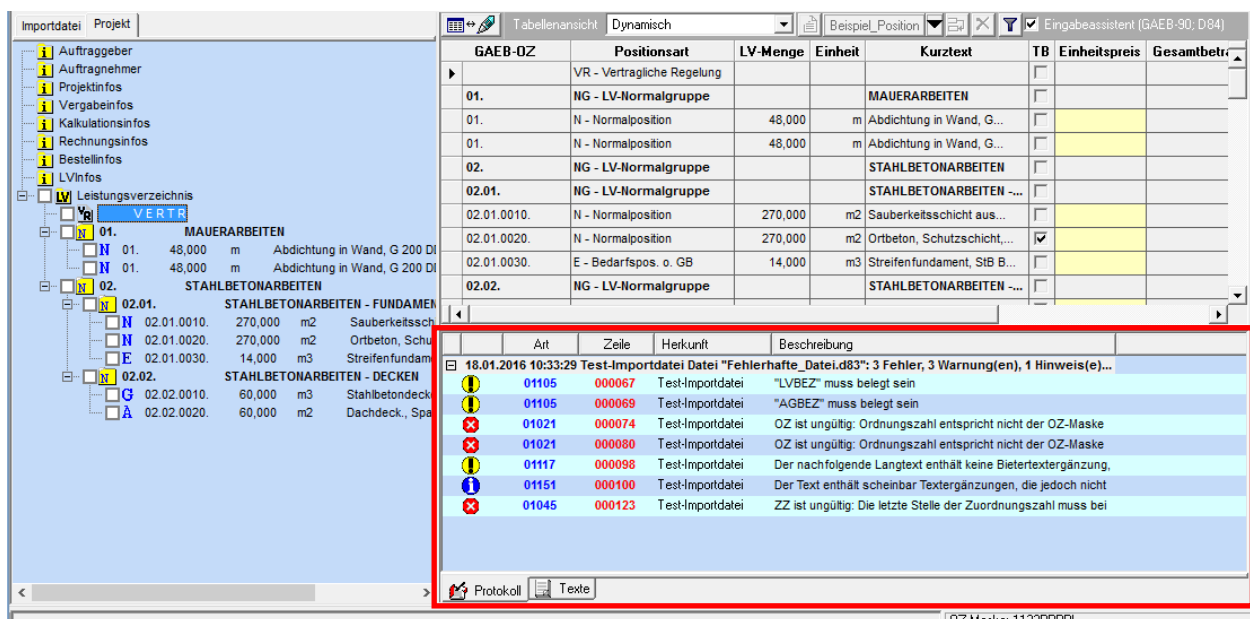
Importdatei | Projekt

i Auftraggeber
i Auftragnehmer
i Projektinfos
i Vergabeinfos
i Kalkulationsinfos
i Rechnungsinfos
i Bestellinfos
i LVInfos
LV Leistungsverzeichnis
VR VERTR
N 01. MAUERARBEITEN
N 01. 48,000 m Abdichtung in Wand, G 200 DI
N 01. 48,000 m Abdichtung in Wand, G 200 DI
N 02. STAHLBETONARBEITEN
N 02.01. STAHLBETONARBEITEN - FUNDAMEN
N 02.01.0010. 270,000 m2 Sauberkeitssch
N 02.01.0020. 270,000 m2 Ortbeton, Schu
E 02.01.0030. 14,000 m3 Streifenfundam
N 02.02. STAHLBETONARBEITEN - DECKEN
G 02.02.0010. 60,000 m3 Stahlbetondeck
A 02.02.0020. 60,000 m2 Dachdeck., Spa

Tabellenansicht Dynamisch Beispiel_Position Eingabeassistent (GAEB-90; D84)

| GAEB-OZ | Positionsart | LV-Menge | Einheit | Kurztext | TB | Einheitspreis | Gesamtbetra |
|---|---|---|---|---|---|---|---|
| | VR - Vertragliche Regelung | | | | | | |
| 01. | NG - LV-Normalgruppe | | | MAUERARBEITEN | | | |
| 01. | N - Normalposition | 48,000 | m | Abdichtung in Wand, G... | | | |
| 01. | N - Normalposition | 48,000 | m | Abdichtung in Wand, G... | | | |
| 02. | NG - LV-Normalgruppe | | | STAHLBETONARBEITEN | | | |
| 02.01. | NG - LV-Normalgruppe | | | STAHLBETONARBEITEN -... | | | |
| 02.01.0010. | N - Normalposition | 270,000 | m2 | Sauberkeitsschicht aus... | | | |
| 02.01.0020. | N - Normalposition | 270,000 | m2 | Ortbeton, Schutzschicht,... | ☑ | | |
| 02.01.0030. | E - Bedarfspos. o. GB | 14,000 | m3 | Streifenfundament, StB B... | | | |
| 02.02. | NG - LV-Normalgruppe | | | STAHLBETONARBEITEN -... | | | |

| Art | Zeile | Herkunft | Beschreibung |
|---|---|---|---|
| 18.01.2016 10:33:29 Test-Importdatei Datei "Fehlerhafte_Datei.d83": 3 Fehler, 3 Warnung(en), 1 Hinweis(e)... | | | |
| 01105 | 000067 | Test-Importdatei | "LVBEZ" muss belegt sein |
| 01105 | 000069 | Test-Importdatei | "AGBEZ" muss belegt sein |
| 01021 | 000074 | Test-Importdatei | OZ ist ungültig: Ordnungszahl entspricht nicht der OZ-Maske |
| 01021 | 000080 | Test-Importdatei | OZ ist ungültig: Ordnungszahl entspricht nicht der OZ-Maske |
| 01117 | 000098 | Test-Importdatei | Der nachfolgende Langtext enthält keine Bietertextergänzung, |
| 01151 | 000100 | Test-Importdatei | Der Text enthält scheinbar Textergänzungen, die jedoch nicht |
| 01045 | 000123 | Test-Importdatei | ZZ ist ungültig: Die letzte Stelle der Zuordnungszahl muss bei |

Protokoll | Texte

OZ-Maske: 1122PPPPI